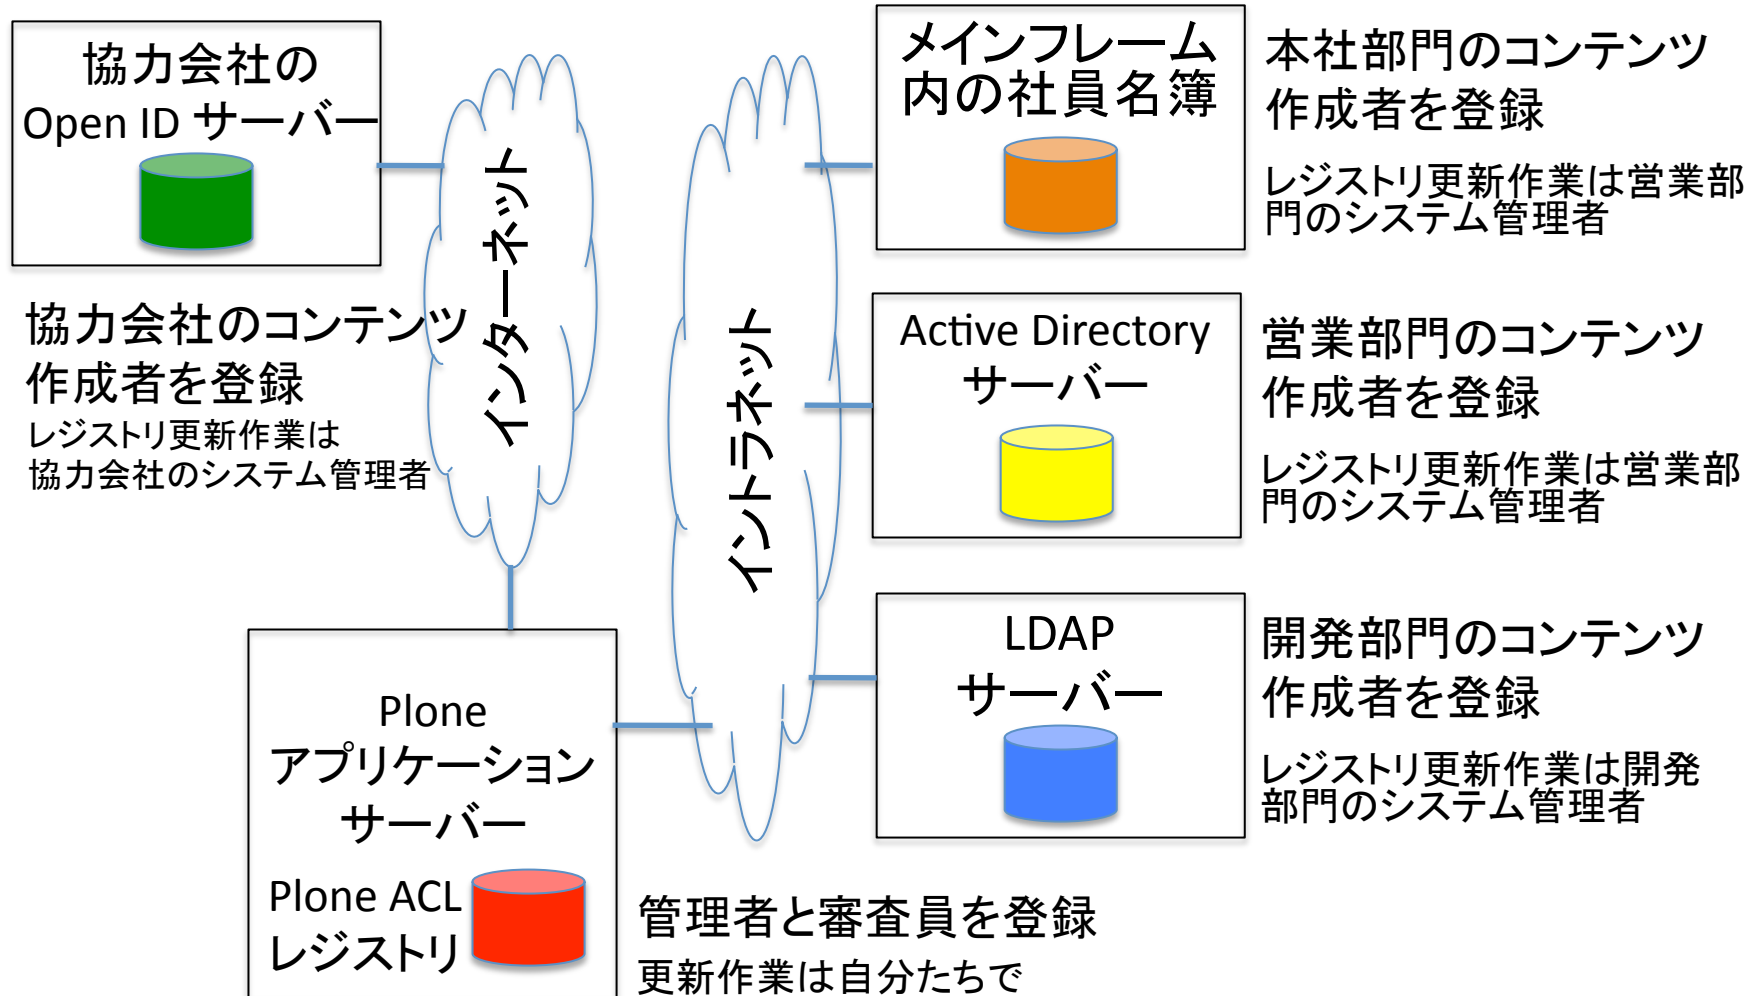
協力会社の
Open ID サーバー

協力会社のコンテンツ作成者を登録
レジストリ更新作業は
協力会社のシステム管理者

インターネット

イントラネット

メインフレーム内の社員名簿

本社部門のコンテンツ作成者を登録

レジストリ更新作業は営業部門のシステム管理者

Active Directory
サーバー

営業部門のコンテンツ作成者を登録

レジストリ更新作業は営業部門のシステム管理者

LDAP
サーバー

開発部門のコンテンツ作成者を登録

レジストリ更新作業は開発部門のシステム管理者

Plone
アプリケーション
サーバー

Plone ACL
レジストリ

管理者と審査員を登録
更新作業は自分たちで